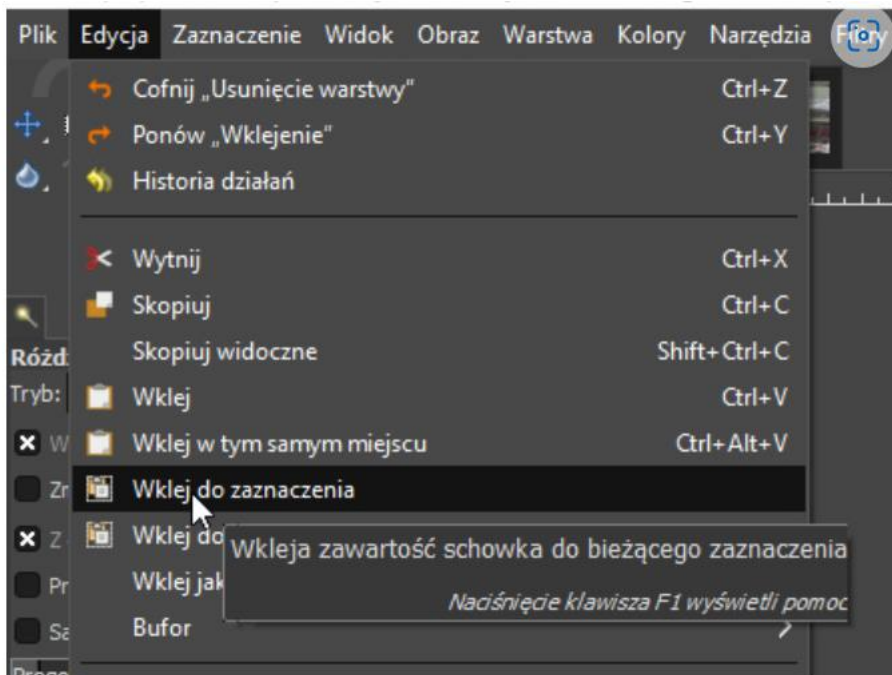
Plik Edycja Zaznaczenie Widok Obraz Warstwa Kolory Narzędzia F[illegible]

Cofnij „Usunięcie warstwy" Ctrl+Z
Ponów „Wklejenie" Ctrl+Y
Historia działań

Wytnij Ctrl+X
Skopiuj Ctrl+C
Skopiuj widoczne Shift+Ctrl+C
Wklej Ctrl+V
Wklej w tym samym miejscu Ctrl+Alt+V
Wklej do zaznaczenia
Wklej do
Wklej jak
Bufor

Wkleja zawartość schowka do bieżącego zaznaczenia
Naciśnięcie klawisza F1 wyświetli pomoc

Różd
Tryb:
W
Zr
Z
Pr
Sa
Progr